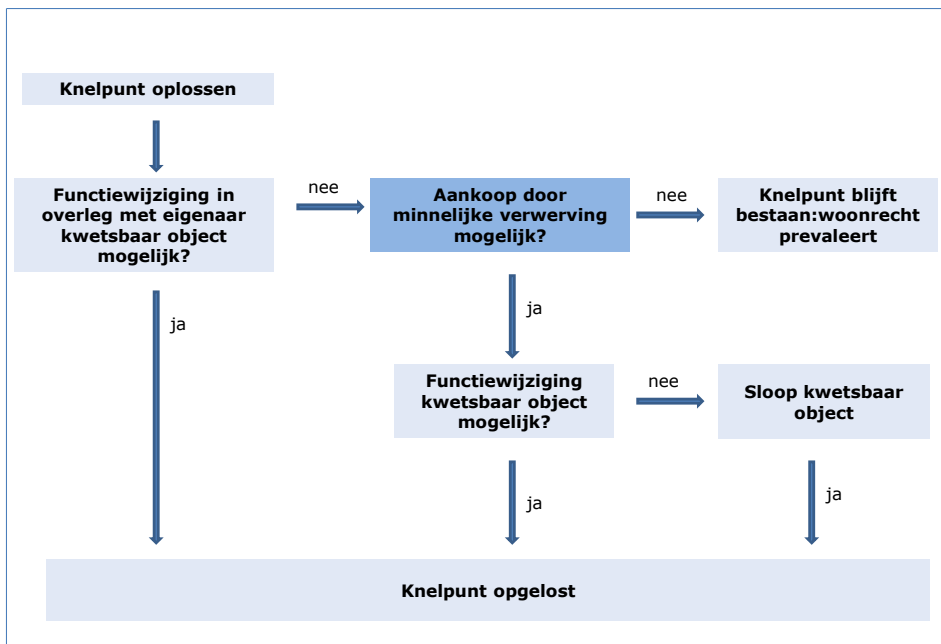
Knelpunt oplossen

Functiewijziging in overleg met eigenaar kwetsbaar object mogelijk?

nee

Aankoop door minnelijke verwerving mogelijk?

nee

Knelpunt blijft bestaan:woonrecht prevaleert

ja

ja

Functiewijziging kwetsbaar object mogelijk?

nee

Sloop kwetsbaar object

ja

ja

Knelpunt opgelost